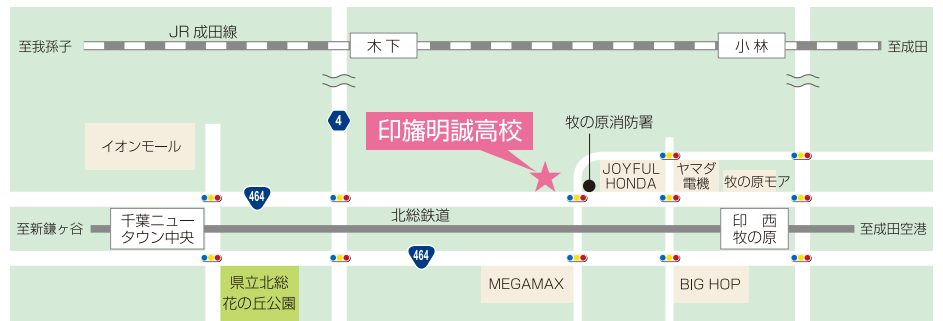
JR 成田線

至我孫子

木下

小林

至成田

4

印旛明誠高校

牧の原消防署

イオンモール

JOYFUL HONDA

ヤマダ電機

牧の原モア

464

北総鉄道

至新鎌ヶ谷

千葉ニュータウン中央

印西牧の原

至成田空港

464

県立北総花の丘公園

MEGAMAX

BIG HOP